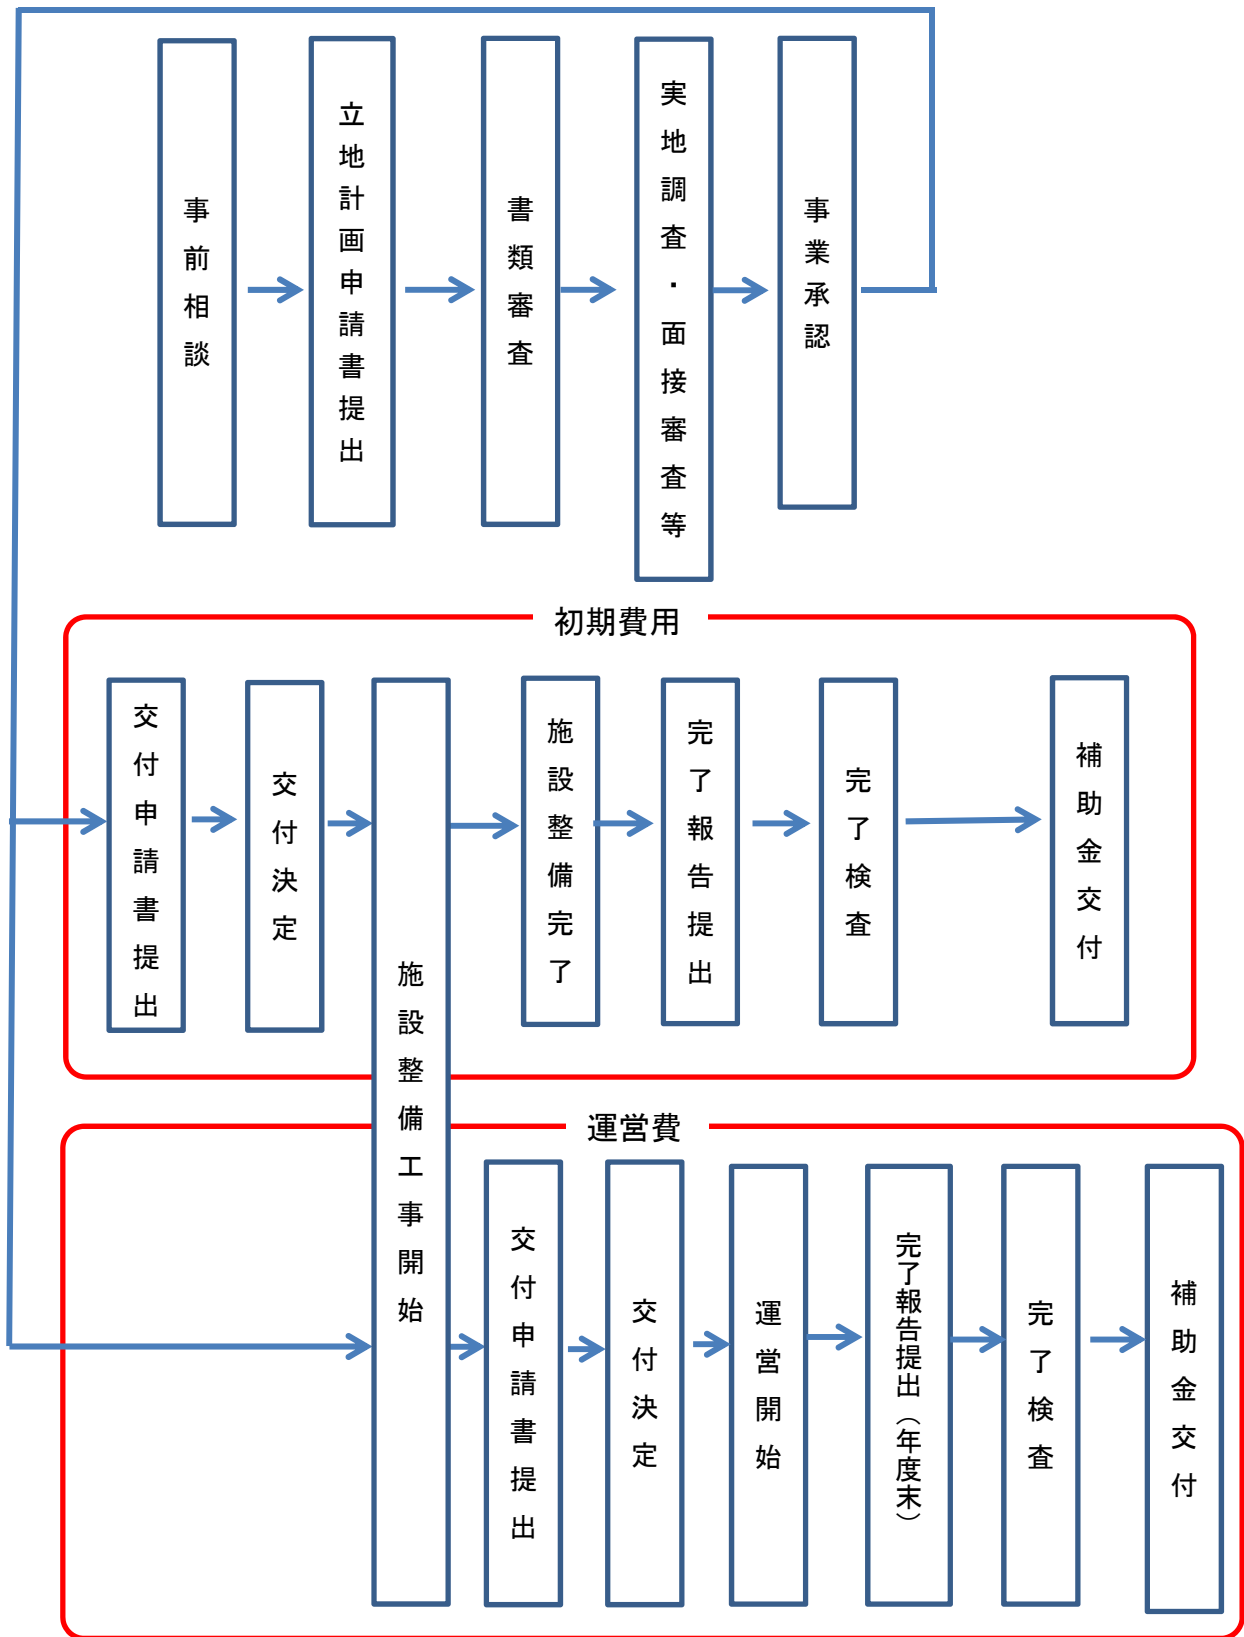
事前相談

立地計画申請書提出

書類審査

実地調査・面接審査等

事業承認

初期費用

交付申請書提出

交付決定

施設整備工事開始

施設整備完了

完了報告提出

完了検査

補助金交付

運営費

交付申請書提出

交付決定

運営開始

完了報告提出（年度末）

完了検査

補助金交付